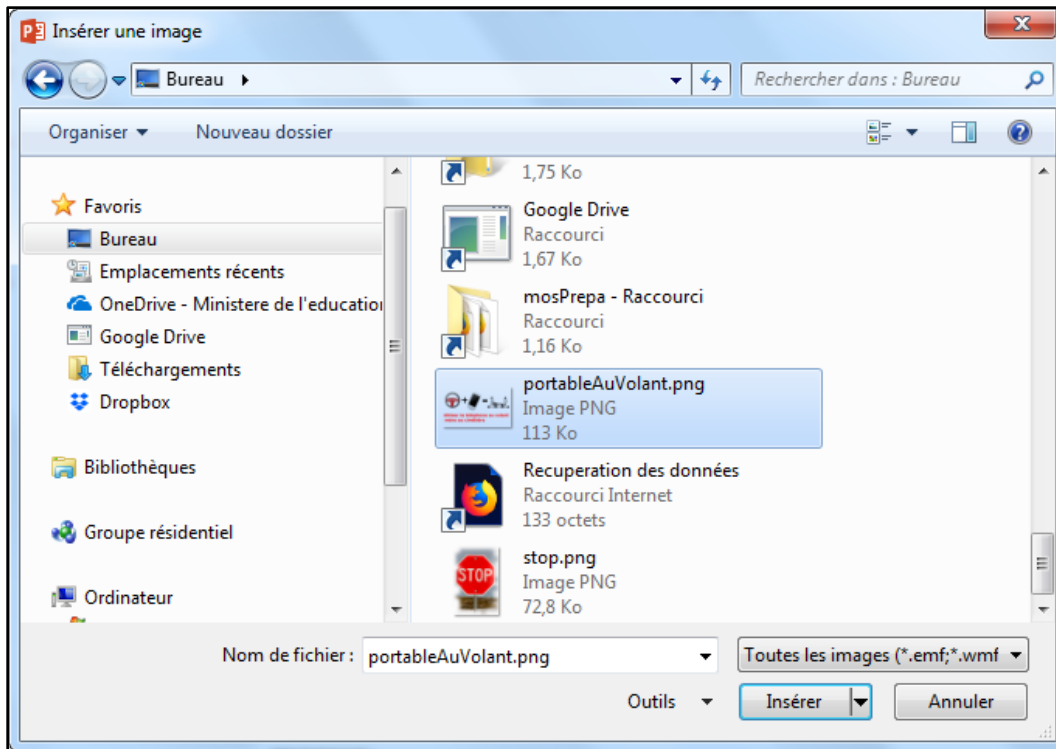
Insérer une image

Bureau ▸

Rechercher dans : Bureau

Organiser ▾ Nouveau dossier

Favoris
Bureau
Emplacements récents
OneDrive - Ministere de l'educatio
Google Drive
Téléchargements
Dropbox

Bibliothèques

Groupe résidentiel

Ordinateur

1,75 Ko

Google Drive
Raccourci
1,67 Ko

mosPrepa - Raccourci
Raccourci
1,16 Ko

portableAuVolant.png
Image PNG
113 Ko

Recuperation des données
Raccourci Internet
133 octets

stop.png
Image PNG
72,8 Ko

STOP

Nom de fichier : portableAuVolant.png

Toutes les images (*.emf;*.wmf

Outils ▾ Insérer Annuler